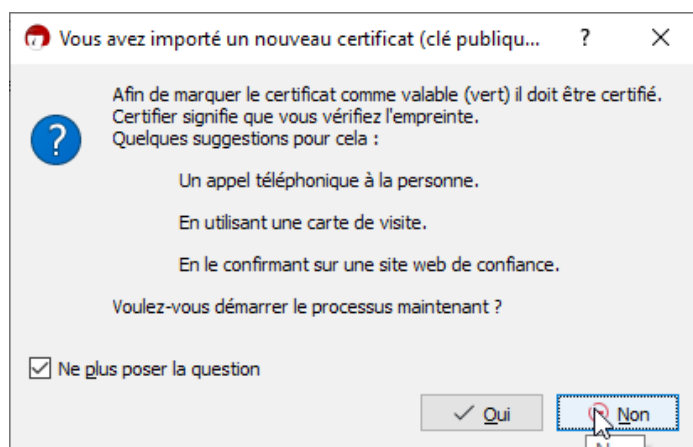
Vous avez importé un nouveau certificat (clé publiqu... ? ✕

Afin de marquer le certificat comme valable (vert) il doit être certifié.
Certifier signifie que vous vérifiez l'empreinte.
Quelques suggestions pour cela :

Un appel téléphonique à la personne.

En utilisant une carte de visite.

En le confirmant sur une site web de confiance.

Voulez-vous démarrer le processus maintenant ?

Ne plus poser la question

Oui

Non

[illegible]